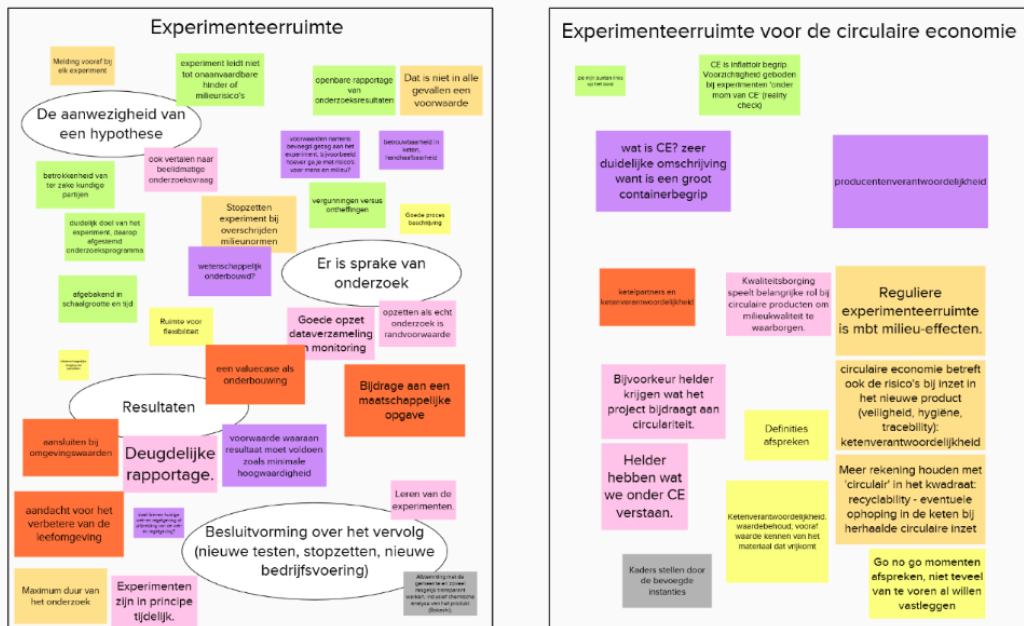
Experimenteerruimte

Melding vooraf bij elk experiment

experiment leidt niet tot onaanvaardbare hinder of milieurisico's

openbare rapportage van onderzoeksresultaten

Dat is niet in alle gevallen een voorwaarde

De aanwezigheid van een hypothese

voorwaarden nemens bevoegd gezag aan het experiment, bijvoorbeeld hoever ga je met risico's voor mens en milieu?

betrouwbaarheid in keten, handhaafbaarheid

betrokkenheid van ter zake kundige partijen

ook vertalen naar beeldmatige onderzoeksvraag

duidelijk doel van het experiment, daarop afgestemd onderzoeksprogramma

Stopzetten experiment bij overschrijden milieunormen

vergunningen versus ontheffingen

Goede proces beschrijving

wetenschappelijk onderbouwd?

Er is sprake van onderzoek

afgebakend in schaalgrootte en tijd

Ruimte voor flexibiliteit

Goede opzet dataverzameling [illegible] monitoring

opzetten als echt onderzoek is randvoorwaarde

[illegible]

een valuecase als onderbouwing

Bijdrage aan een maatschappelijke opgave

Resultaten

aansluiten bij omgevingswaarden

Deugdelijke rapportage.

voorwaarde waaraan resultaat moet voldoen zoals minimale hoogwaardigheid

aandacht voor het verbetere van de leefomgeving

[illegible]

Leren van de experimenten.

Besluitvorming over het vervolg (nieuwe testen, stopzetten, nieuwe bedrijfsvoering)

Maximum duur van het onderzoek

Experimenten zijn in principe tijdelijk.

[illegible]

Experimenteerruimte voor de circulaire economie

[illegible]

CE is inflatoir begrip Voorzichtigheid geboden bij experimenten 'onder mom van CE' (reality check)

wat is CE? zeer duidelijke omschrijving want is een groot containerbegrip

producentenverantwoordelijkheid

ketenpartners en ketenverantwoordelijkheid

Kwaliteitsborging speelt belangrijke rol bij circulaire producten om milieukwaliteit te waarborgen.

Reguliere experimenteerruimte is mbt milieu-effecten.

Bijvoorkeur helder krijgen wat het project bijdraagt aan circulariteit.

Definities afspreken

circulaire economie betreft ook de risico's bij inzet in het nieuwe product (veiligheid, hygiëne, tracebility): ketenverantwoordelijkheid

Helder hebben wat we onder CE verstaan.

Ketenverantwoordelijkheid, waardebehoud, vooraf waarde kennen van het materiaal dat vrijkomt

Meer rekening houden met 'circulair' in het kwadraat: recyclability - eventuele ophoping in de keten bij herhaalde circulaire inzet

Kaders stellen door de bevoegde instanties

Go no go momenten afspreken, niet teveel van te voren al willen vastleggen